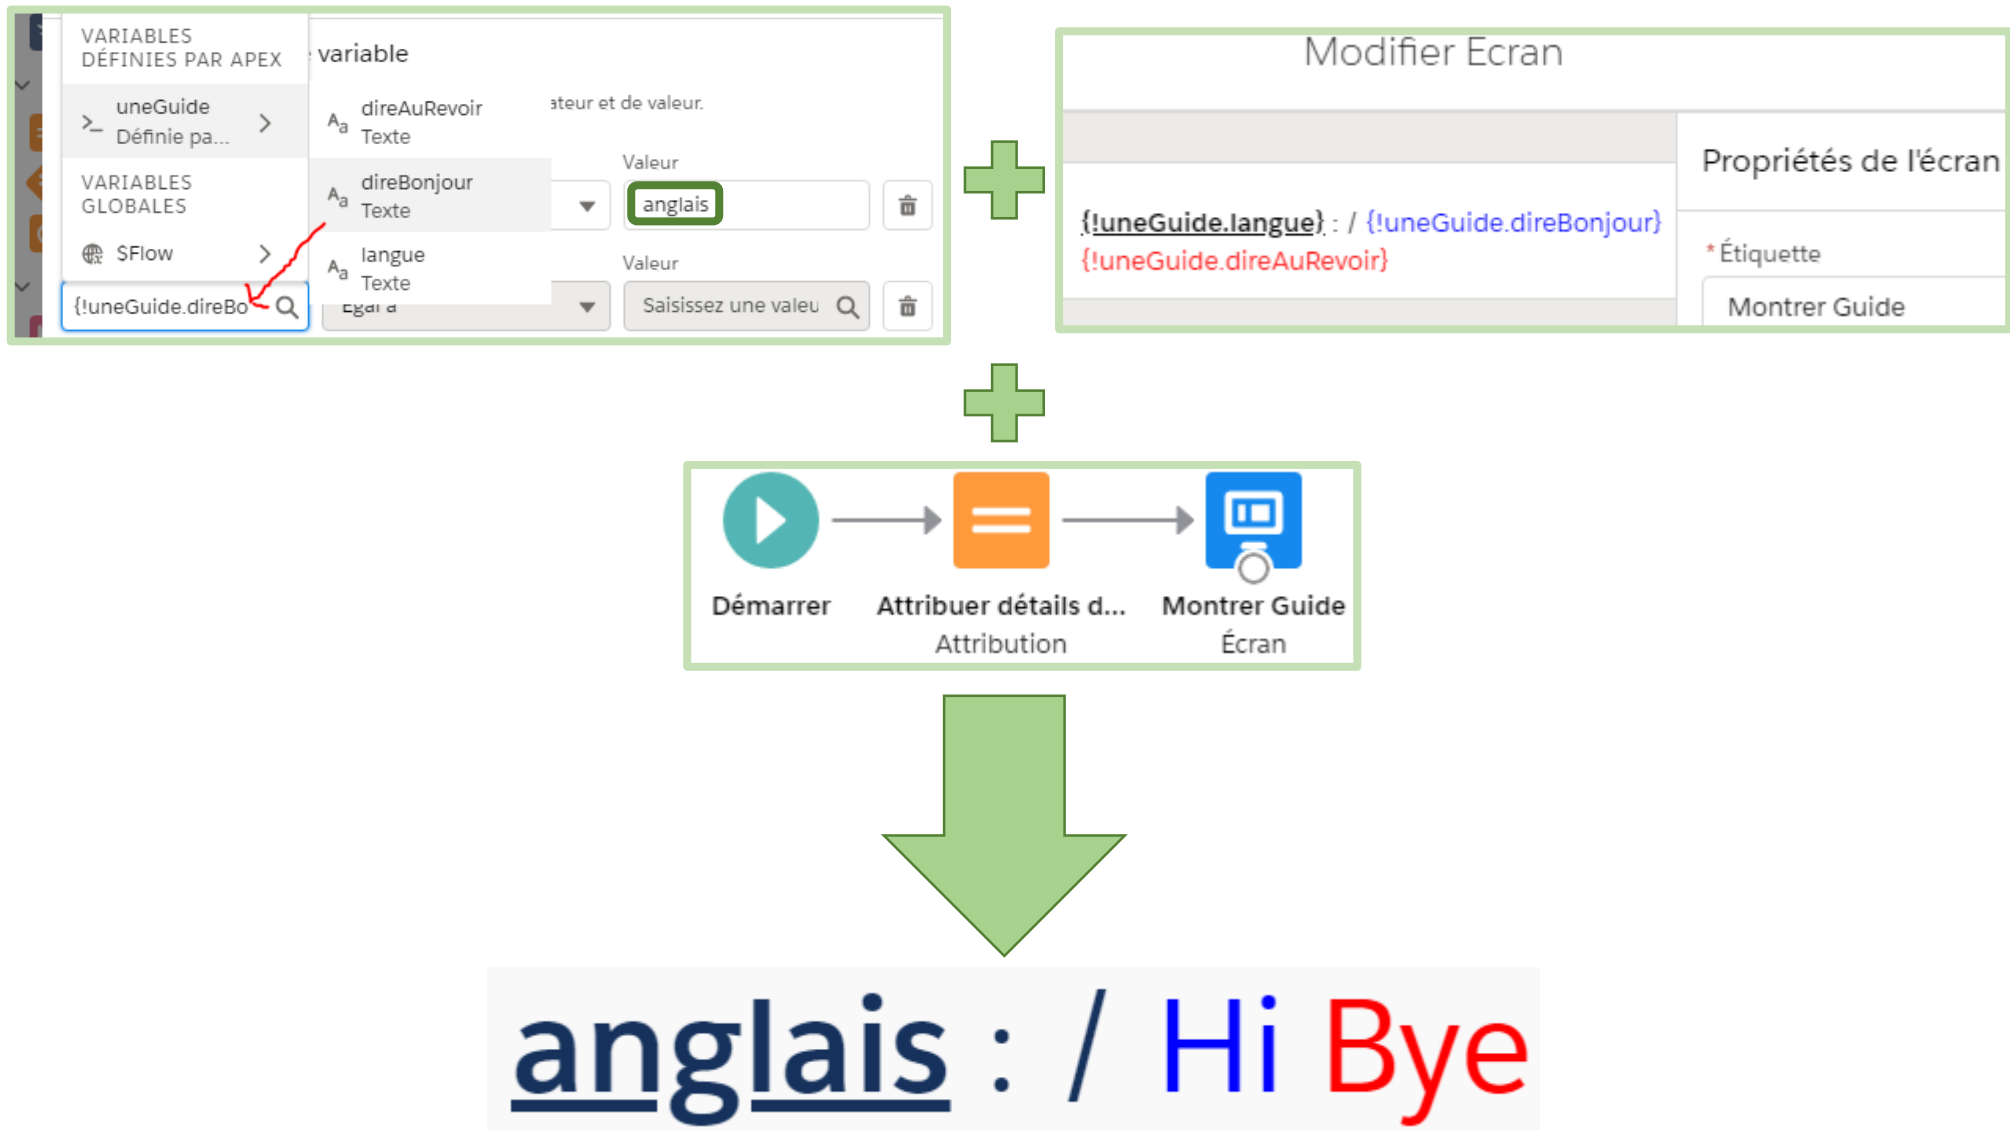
VARIABLES DÉFINIES PAR APEX

uneGuide
Définie pa...

VARIABLES GLOBALES

$Flow

{!uneGuide.direBo

variable

direAuRevoir
Texte

direBonjour
Texte

langue
Texte

ateur et de valeur.

Valeur

anglais

Égal à

Valeur

Saisissez une valeu

Modifier Ecran

{!uneGuide.langue} : / {!uneGuide.direBonjour} {!uneGuide.direAuRevoir}

Propriétés de l'écran

* Étiquette

Montrer Guide

Démarrer

Attribuer détails d...
Attribution

Montrer Guide
Écran

anglais : / Hi Bye